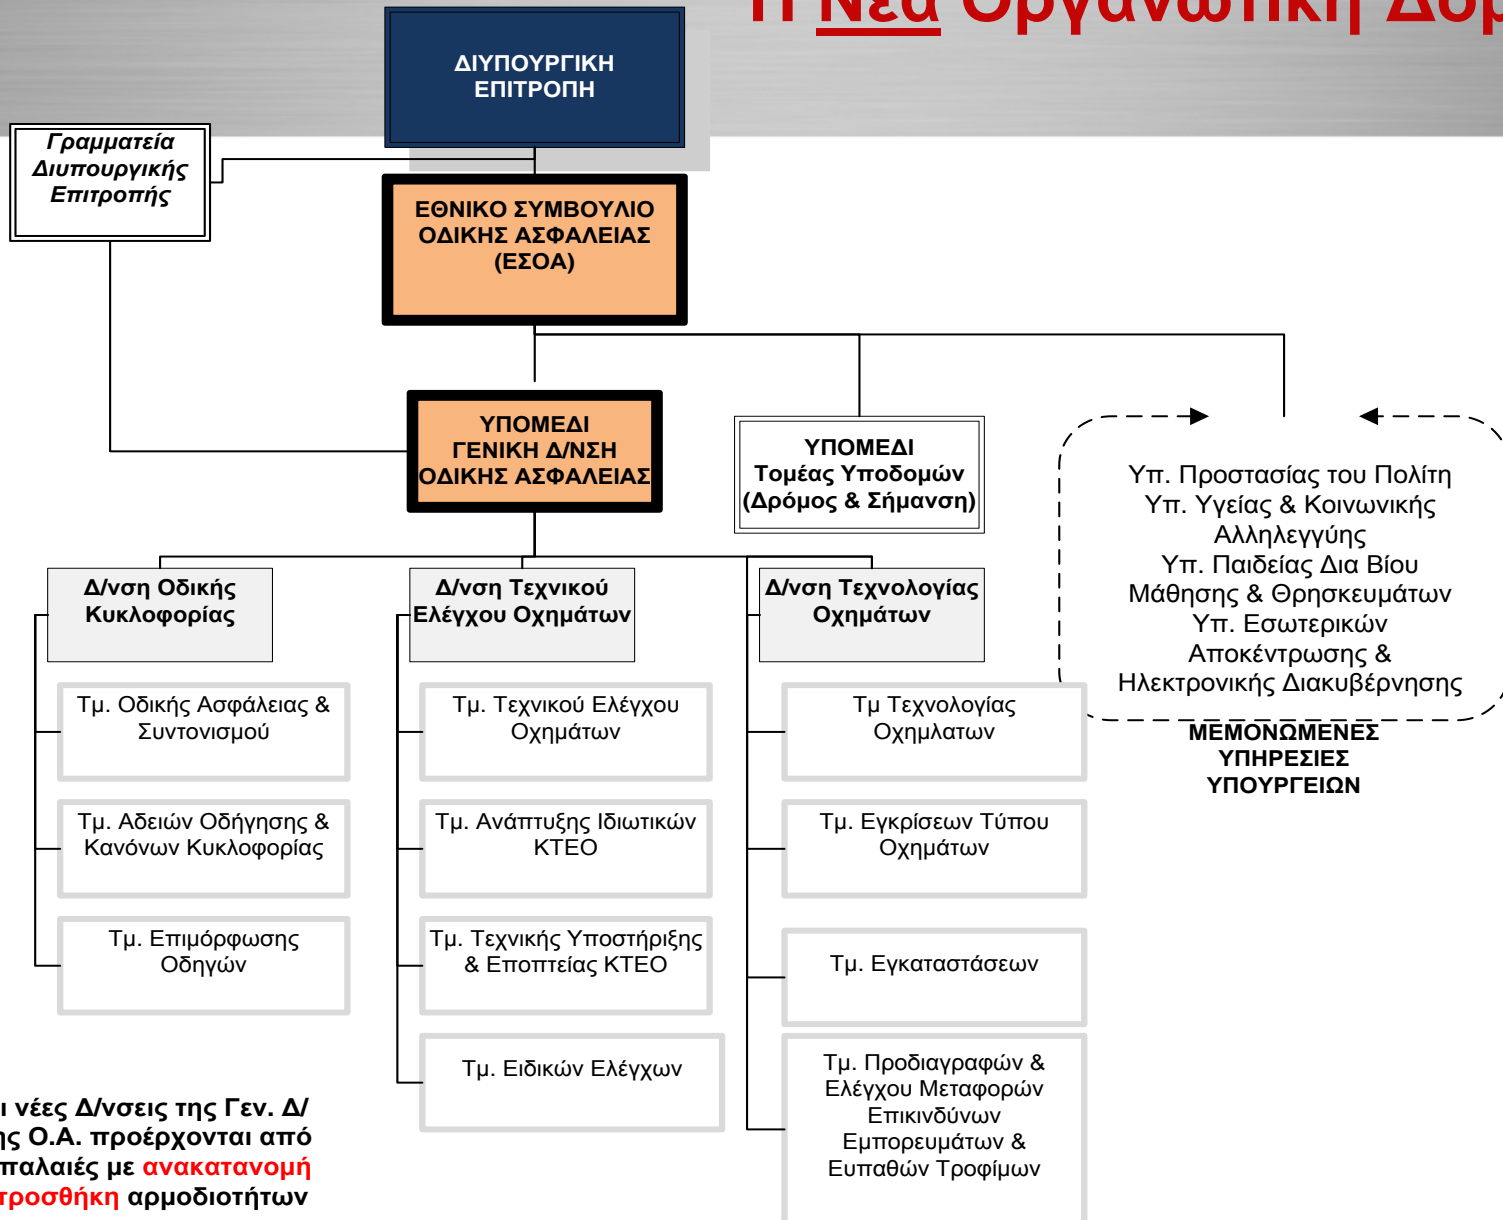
Η Νέα Οργανωτική Δομ

ΔΙΥΠΟΥΡΓΙΚΗ ΕΠΙΤΡΟΠΗ

Γραμματεία Διυπουργικής Επιτροπής

ΕΘΝΙΚΟ ΣΥΜΒΟΥΛΙΟ ΟΔΙΚΗΣ ΑΣΦΑΛΕΙΑΣ (ΕΣΟΑ)

ΥΠΟΜΕΔΙ ΓΕΝΙΚΗ Δ/ΝΣΗ ΟΔΙΚΗΣ ΑΣΦΑΛΕΙΑΣ

ΥΠΟΜΕΔΙ Τομέας Υποδομών (Δρόμος & Σήμανση)

Υπ. Προστασίας του Πολίτη
Υπ. Υγείας & Κοινωνικής Αλληλεγγύης
Υπ. Παιδείας Δια Βίου Μάθησης & Θρησκευμάτων
Υπ. Εσωτερικών Αποκέντρωσης & Ηλεκτρονικής Διακυβέρνησης

ΜΕΜΟΝΩΜΕΝΕΣ ΥΠΗΡΕΣΙΕΣ ΥΠΟΥΡΓΕΙΩΝ

Δ/νση Οδικής Κυκλοφορίας

Τμ. Οδικής Ασφάλειας & Συντονισμού

Τμ. Αδειών Οδήγησης & Κανόνων Κυκλοφορίας

Τμ. Επιμόρφωσης Οδηγών

Δ/νση Τεχνικού Ελέγχου Οχημάτων

Τμ. Τεχνικού Ελέγχου Οχημάτων

Τμ. Ανάπτυξης Ιδιωτικών ΚΤΕΟ

Τμ. Τεχνικής Υποστήριξης & Εποπτείας ΚΤΕΟ

Τμ. Ειδικών Ελέγχων

Δ/νση Τεχνολογίας Οχημάτων

Τμ Τεχνολογίας Οχημλατων

Τμ. Εγκρίσεων Τύπου Οχημάτων

Τμ. Εγκαταστάσεων

Τμ. Προδιαγραφών & Ελέγχου Μεταφορών Επικινδύνων Εμπορευμάτων & Ευπαθών Τροφίμων

ι νέες Δ/νσεις της Γεν. Δ/ ης Ο.Α. προέρχονται από παλαιές με ανακατανομή ροσθήκη αρμοδιοτήτων